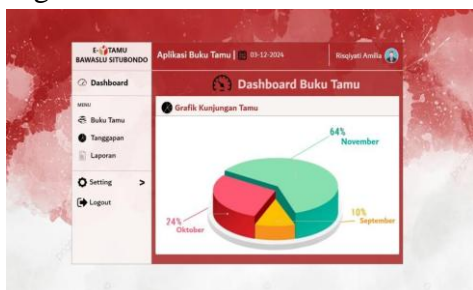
E-TAMU
BAWASLU SITUBONDO

Aplikasi Buku Tamu | 03-12-2024 | Risqiyati Amilia

Dashboard

MENU

Buku Tamu

Tanggapan

Laporan

Setting >

Logout

Dashboard Buku Tamu

Grafik Kunjungan Tamu

64%
November

24%
Oktober

10%
September